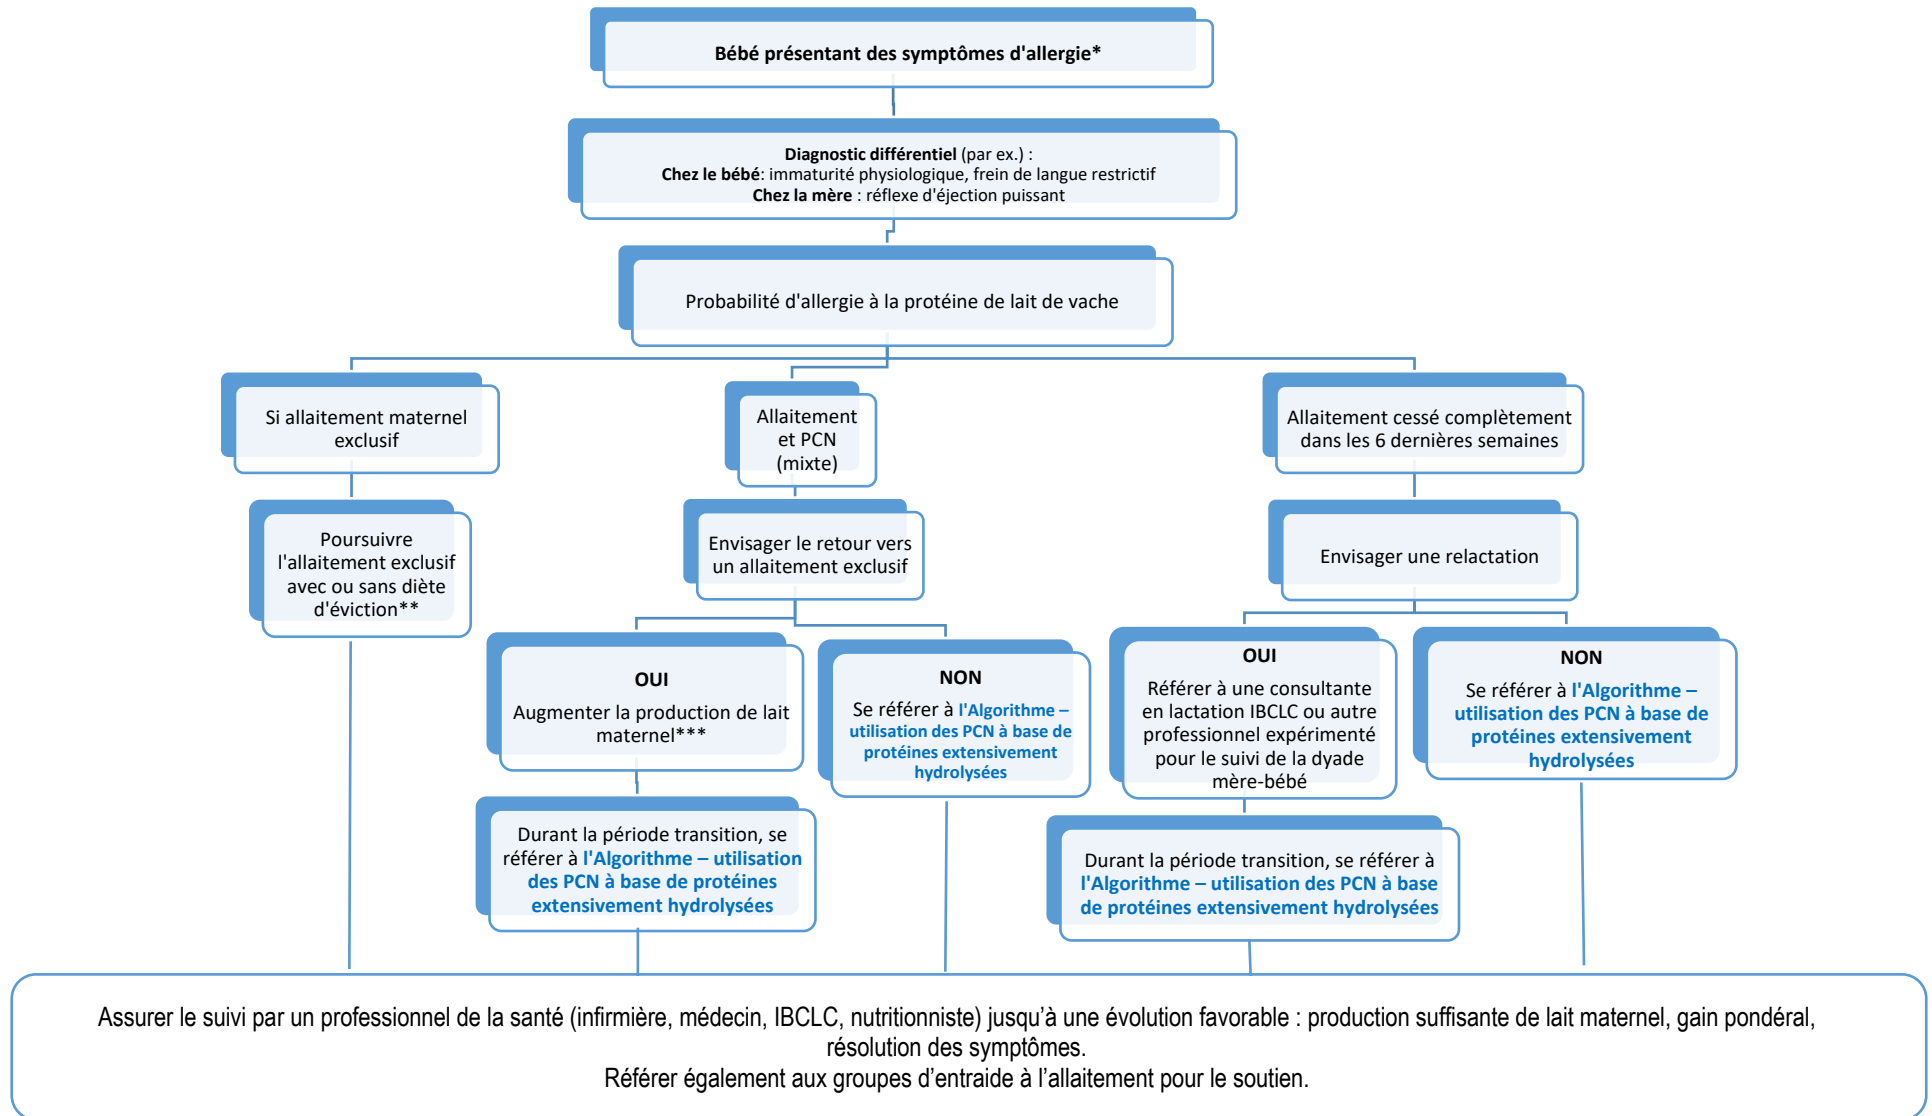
Bébé présentant des symptômes d'allergie*

Diagnostic différentiel (par ex.) :
Chez le bébé: immaturité physiologique, frein de langue restrictif
Chez la mère : réflexe d'éjection puissant

Probabilité d'allergie à la protéine de lait de vache

Si allaitement maternel exclusif

Poursuivre l'allaitement exclusif avec ou sans diète d'éviction**

Allaitement et PCN (mixte)

Envisager le retour vers un allaitement exclusif

OUI
Augmenter la production de lait maternel***

Durant la période transition, se référer à l'Algorithme – utilisation des PCN à base de protéines extensivement hydrolysées

NON
Se référer à l'Algorithme – utilisation des PCN à base de protéines extensivement hydrolysées

Allaitement cessé complètement dans les 6 dernières semaines

Envisager une relactation

OUI
Référer à une consultante en lactation IBCLC ou autre professionnel expérimenté pour le suivi de la dyade mère-bébé

Durant la période transition, se référer à l'Algorithme – utilisation des PCN à base de protéines extensivement hydrolysées

NON
Se référer à l'Algorithme – utilisation des PCN à base de protéines extensivement hydrolysées

Assurer le suivi par un professionnel de la santé (infirmière, médecin, IBCLC, nutritionniste) jusqu'à une évolution favorable : production suffisante de lait maternel, gain pondéral, résolution des symptômes.
Référer également aux groupes d'entraide à l'allaitement pour le soutien.